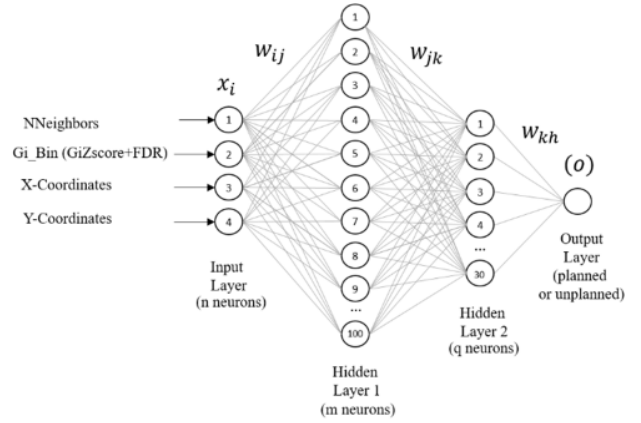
$w_{ij}$

$w_{jk}$

$x_i$

$w_{kh}$

$(o)$

NNeighbors

Gi_Bin (GiZscore+FDR)

X-Coordinates

Y-Coordinates

1
2
3
4

1
2
3
4
5
6
7
8
9
...
100

1
2
3
4
...
30

Input Layer (n neurons)

Hidden Layer 1 (m neurons)

Hidden Layer 2 (q neurons)

Output Layer (planned or unplanned)